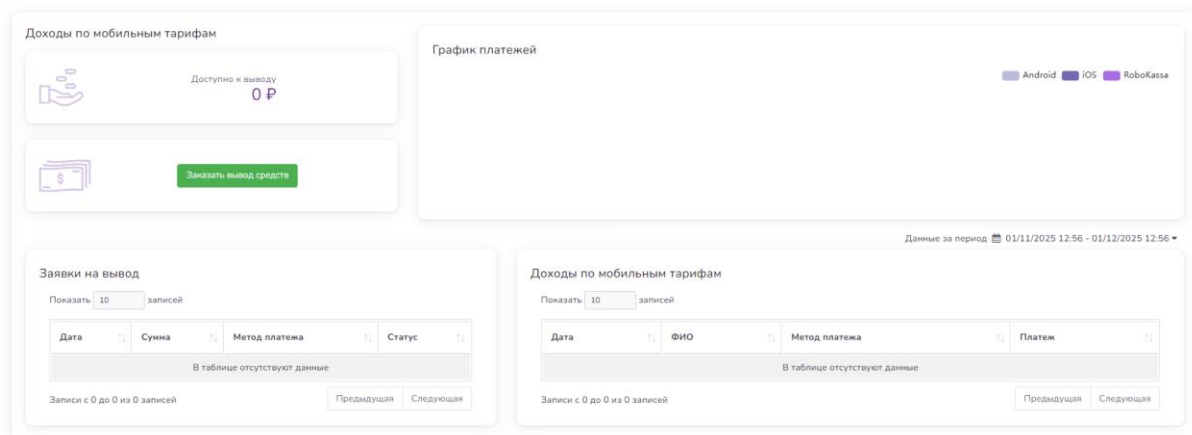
Доходы по мобильным тарифам

Доступно к выводу
0 ₽

Заказать вывод средств

График платежей

Android iOS RoboKassa

Данные за период 01/11/2025 12:56 - 01/12/2025 12:56

Заявки на вывод

Показать 10 записей

| Дата | Сумма | Метод платежа | Статус |
|---|---|---|---|
| В таблице отсутствуют данные | | | |

Записи с 0 до 0 из 0 записей

Предыдущая Следующая

Доходы по мобильным тарифам

Показать 10 записей

| Дата | ФИО | Метод платежа | Платеж |
|---|---|---|---|
| В таблице отсутствуют данные | | | |

Записи с 0 до 0 из 0 записей

Предыдущая Следующая